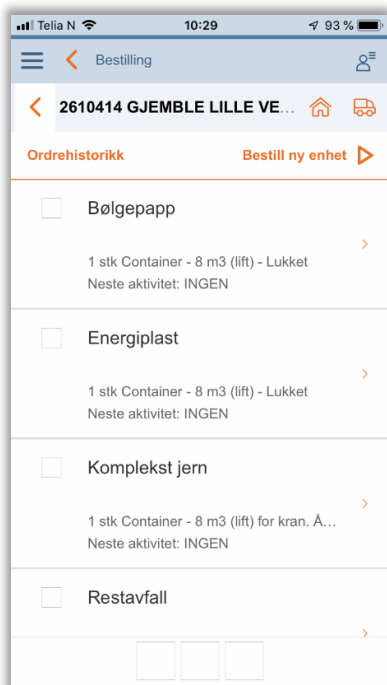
Telia N 10:29 93 %

Bestilling

2610414 GJEMBLE LILLE VE...

Ordrehistorikk

Bestill ny enhet

Bølgepapp

1 stk Container - 8 m3 (lift) - Lukket
Neste aktivitet: INGEN

Energiplast

1 stk Container - 8 m3 (lift) - Lukket
Neste aktivitet: INGEN

Komplekst jern

1 stk Container - 8 m3 (lift) for kran. Å...
Neste aktivitet: INGEN

Restavfall